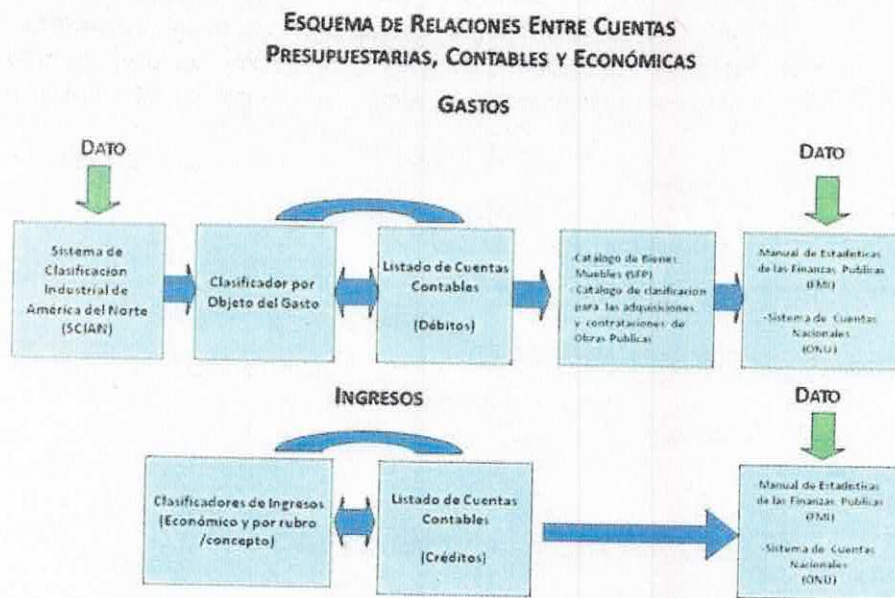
ESQUEMA DE RELACIONES ENTRE CUENTAS PRESUPUESTARIAS, CONTABLES Y ECONÓMICAS

GASTOS

DATO

DATO

Sistema de Clasificación Industrial de América del Norte (SCIAN)

Clasificador por Objeto del Gasto

Listado de Cuentas Contables

(Débitos)

-Catálogo de Bienes Muebles (SFP)
-Catálogo de clasificación para las adquisiciones y contrataciones de Obras Públicas

Manual de Estadísticas de las Finanzas Públicas (FMI)

-Sistema de Cuentas Nacionales (ONU)

INGRESOS

DATO

Clasificadores de Ingresos (Económico y por rubro /concepto)

Listado de Cuentas Contables

(Créditos)

Manual de Estadísticas de las Finanzas Públicas (FMI)

-Sistema de Cuentas Nacionales (ONU)